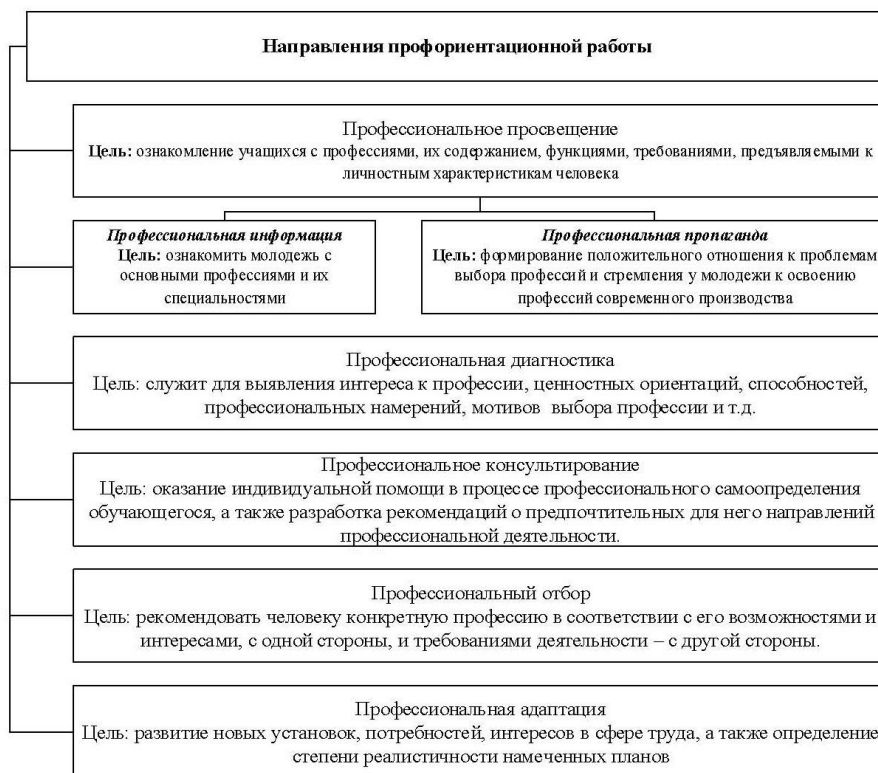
**Направления профориентационной работы**

Профессиональное просвещение
**Цель:** ознакомление учащихся с профессиями, их содержанием, функциями, требованиями, предъявляемыми к личностным характеристикам человека

***Профессиональная информация***
**Цель:** ознакомить молодежь с основными профессиями и их специальностями

***Профессиональная пропаганда***
**Цель:** формирование положительного отношения к проблемам выбора профессий и стремления у молодежи к освоению профессий современного производства

Профессиональная диагностика
Цель: служит для выявления интереса к профессии, ценностных ориентаций, способностей, профессиональных намерений, мотивов выбора профессии и т.д.

Профессиональное консультирование
Цель: оказание индивидуальной помощи в процессе профессионального самоопределения обучающегося, а также разработка рекомендаций о предпочтительных для него направлений профессиональной деятельности.

Профессиональный отбор
Цель: рекомендовать человеку конкретную профессию в соответствии с его возможностями и интересами, с одной стороны, и требованиями деятельности – с другой стороны.

Профессиональная адаптация
Цель: развитие новых установок, потребностей, интересов в сфере труда, а также определение степени реалистичности намеченных планов